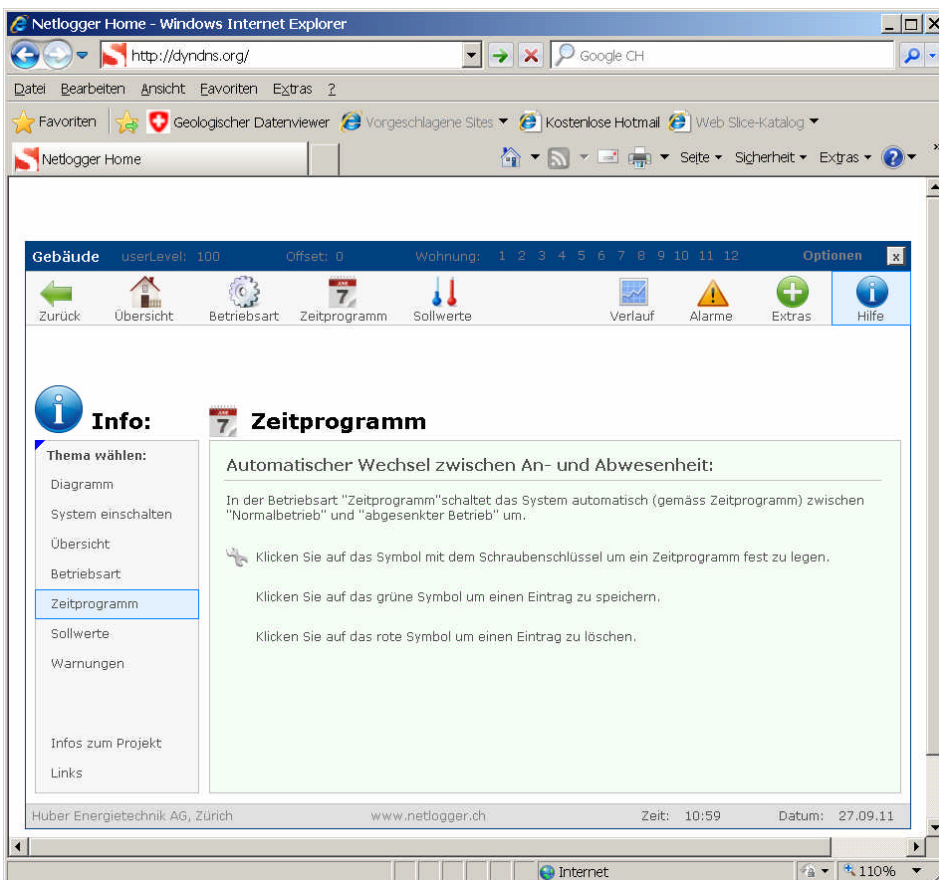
Netlogger Home - Windows Internet Explorer

http://dyndns.org/

Google CH

Datei Bearbeiten Ansicht Favoriten Extras ?

Favoriten Geologischer Datenviewer Vorgeschlagene Sites Kostenlose Hotmail Web Slice-Katalog

Netlogger Home

Seite Sicherheit Extras

Gebäude userLevel: 100 Offset: 0 Wohnung: 1 2 3 4 5 6 7 8 9 10 11 12 Optionen

Zurück Übersicht Betriebsart Zeitprogramm Sollwerte Verlauf Alarme Extras Hilfe

Info:

Zeitprogramm

Thema wählen:

Diagramm

System einschalten

Übersicht

Betriebsart

Zeitprogramm

Sollwerte

Warnungen

Infos zum Projekt

Links

Automatischer Wechsel zwischen An- und Abwesenheit:

In der Betriebsart "Zeitprogramm"schaltet das System automatisch (gemäss Zeitprogramm) zwischen "Normalbetrieb" und "abgesenkter Betrieb" um.

Klicken Sie auf das Symbol mit dem Schraubenschlüssel um ein Zeitprogramm fest zu legen.

Klicken Sie auf das grüne Symbol um einen Eintrag zu speichern.

Klicken Sie auf das rote Symbol um einen Eintrag zu löschen.

Huber Energietechnik AG, Zürich www.netlogger.ch Zeit: 10:59 Datum: 27.09.11

Internet 110%